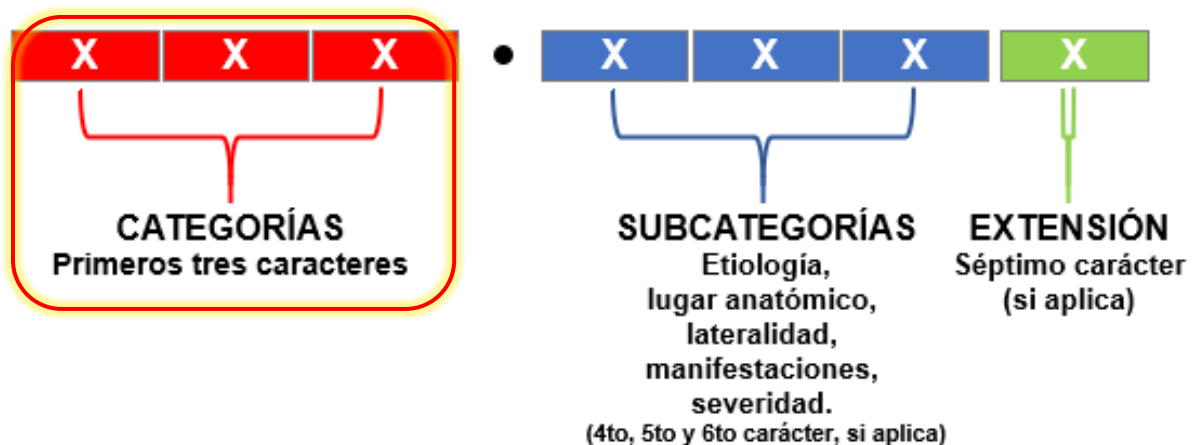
X X X • X X X X

CATEGORÍAS
Primeros tres caracteres

SUBCATEGORÍAS
Etiología, lugar anatómico, lateralidad, manifestaciones, severidad.
(4to, 5to y 6to carácter, si aplica)

EXTENSIÓN
Séptimo carácter (si aplica)